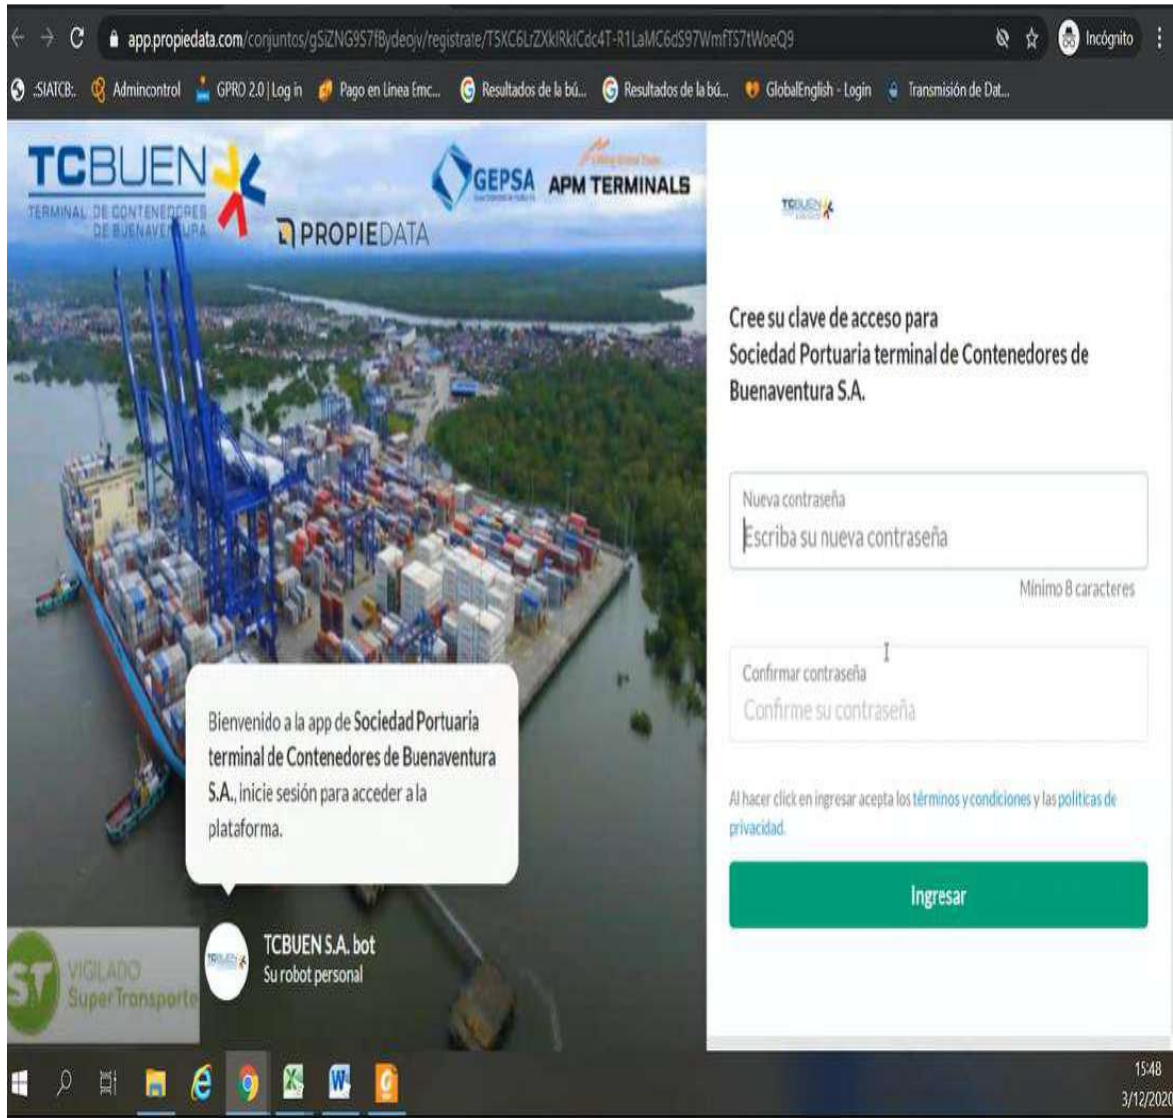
app.propiedata.com/conjuntos/gSiZNG9S7fBydeojv/registrate/T5XC6LrZXkIRkICdc4T-R1LaMC6dS97WmfTS7tWoeQ9

Incógnito

SIATCB. Admincontrol GPRO 2.0 | Log in Pago en Linea Emc... Resultados de la bú... Resultados de la bú... GlobalEnglish - Login Transmisión de Dat...

TCBUEN
TERMINAL DE CONTENEDORES DE BUENAVENTURA

GEPSA APM TERMINALS

PROPIEDATA

TCBUEN

Cree su clave de acceso para
Sociedad Portuaria terminal de Contenedores de Buenaventura S.A.

Nueva contraseña
Escriba su nueva contraseña

Mínimo 8 caracteres

Confirmar contraseña
Confirme su contraseña

Al hacer click en ingresar acepta los términos y condiciones y las politicas de privacidad.

Ingresar

Bienvenido a la app de Sociedad Portuaria terminal de Contenedores de Buenaventura S.A., inicie sesión para acceder a la plataforma.

TCBUEN S.A. bot
Su robot personal

VIGILADO SuperTransporte

15:48
3/12/202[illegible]